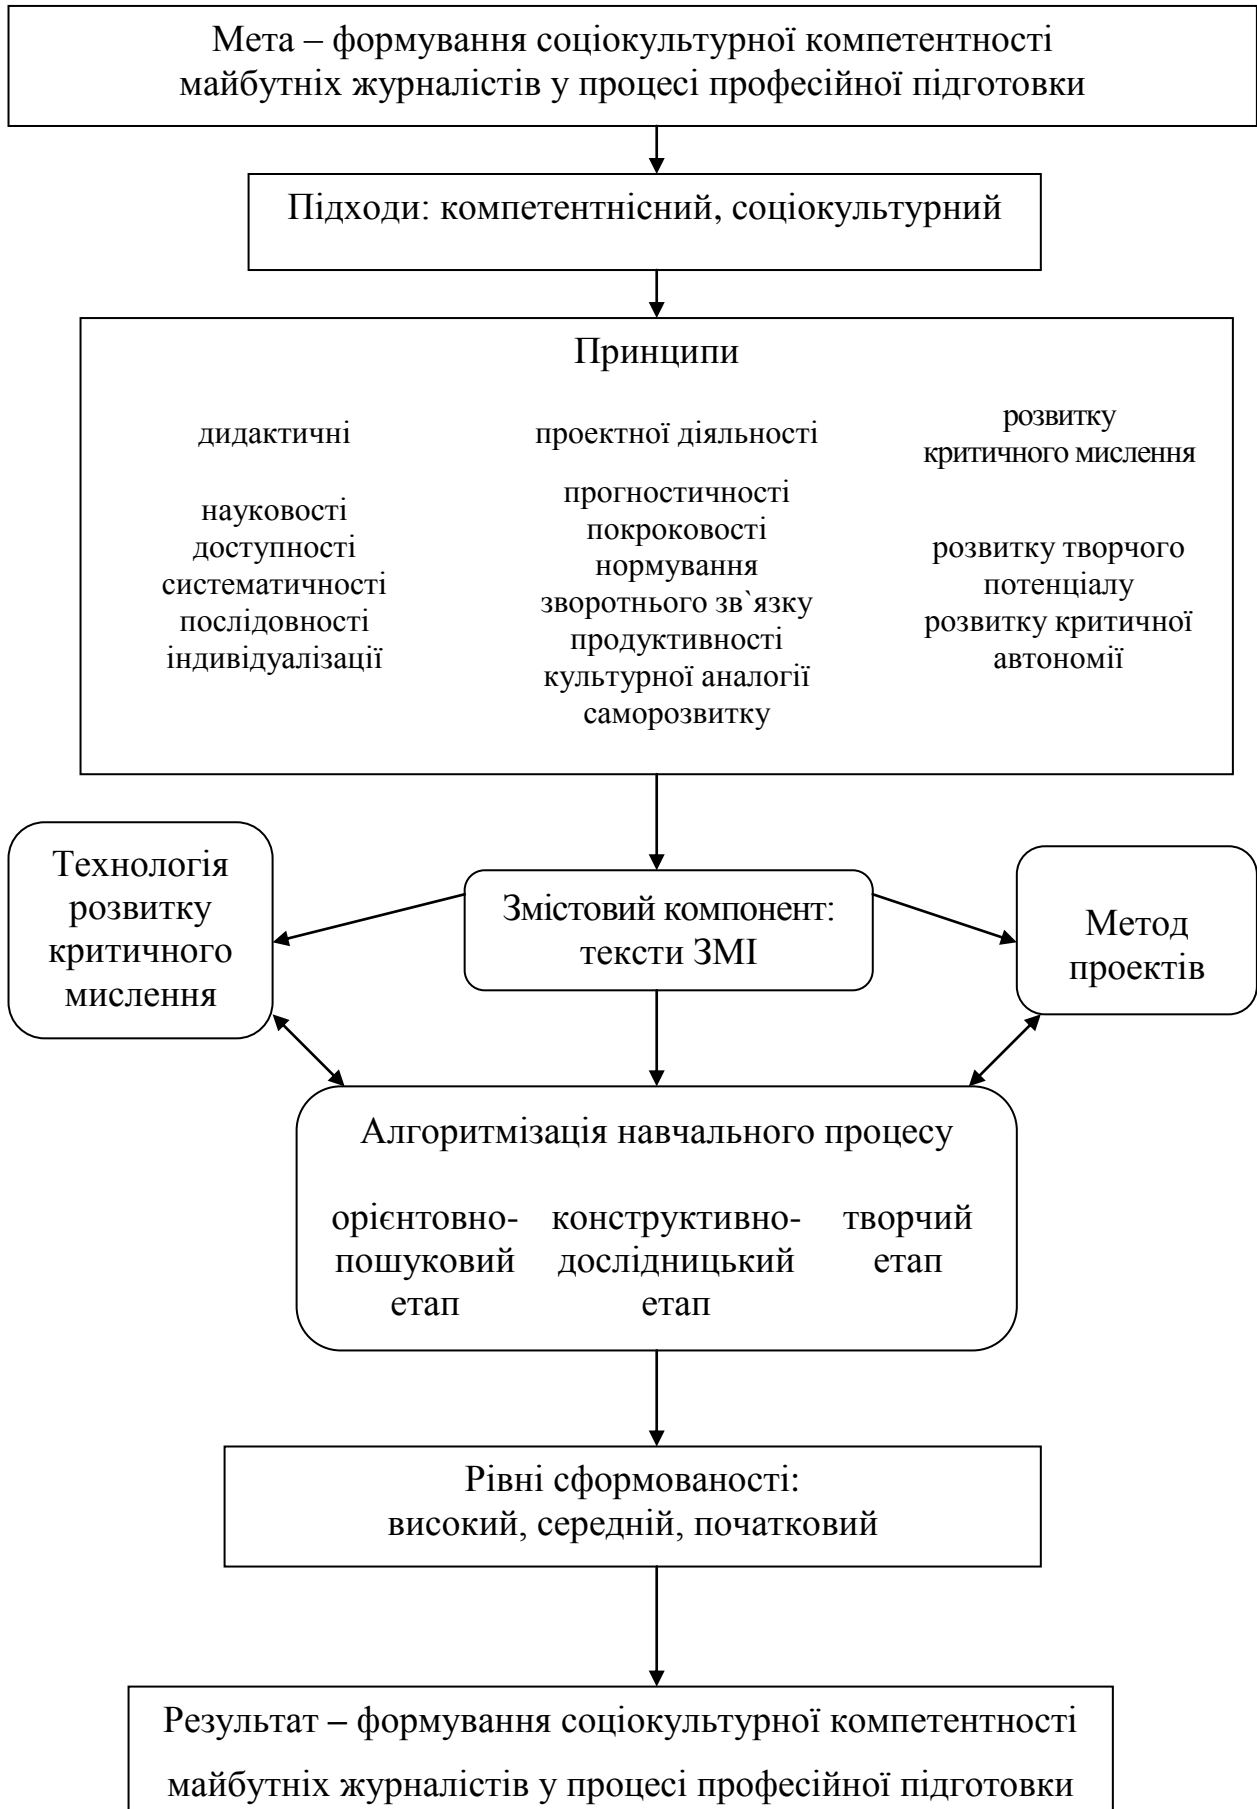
Мета – формування соціокультурної компетентності майбутніх журналістів у процесі професійної підготовки

Підходи: компетентнісний, соціокультурний

Принципи

дидактичні

науковості
доступності
систематичності
послідовності
індивідуалізації

проектної діяльності

прогностичності
покроковості
нормування
зворотнього зв`язку
продуктивності
культурної аналогії
саморозвитку

розвитку критичного мислення

розвитку творчого потенціалу
розвитку критичної автономії

Технологія розвитку критичного мислення

Змістовий компонент: тексти ЗМІ

Метод проектів

Алгоритмізація навчального процесу

орієнтовно-пошуковий етап

конструктивно-дослідницький етап

творчий етап

Рівні сформованості: високий, середній, початковий

Результат – формування соціокультурної компетентності майбутніх журналістів у процесі професійної підготовки